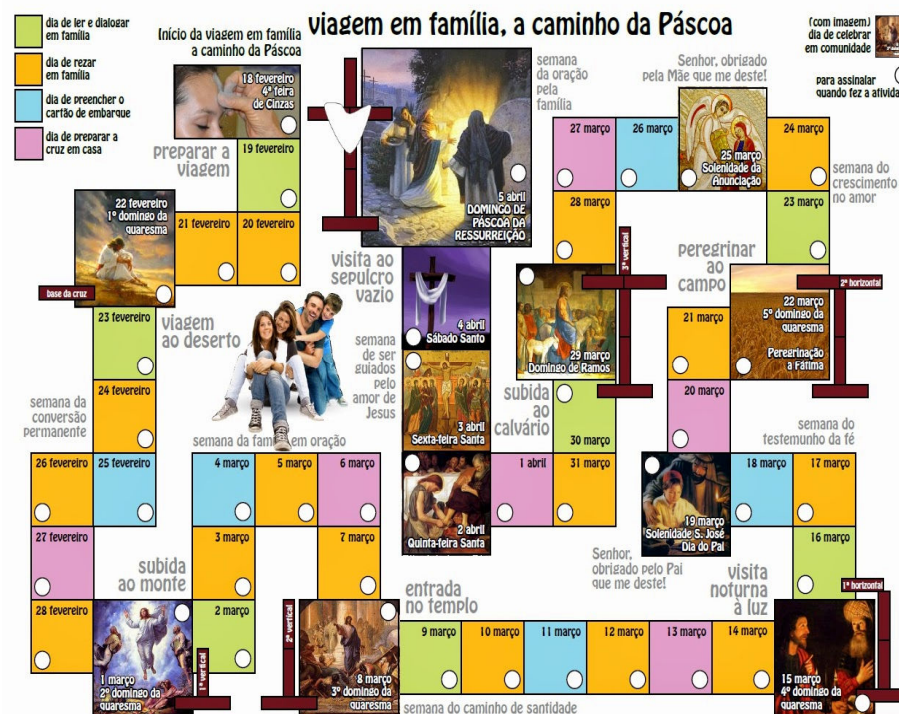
dia de ler e dialogar em família

dia de rezar em família

dia de preencher o cartão de embarque

dia de preparar a cruz em casa

Início da viagem em família a caminho da Páscoa

viagem em família, a caminho da Páscoa

(com imagem) dia de celebrar em comunidade

para assinalar quando fez a atividade

18 fevereiro 4ª feira de Cinzas

preparar a viagem

19 fevereiro

5 abril DOMINGO DE PÁSCOA DA RESSURREIÇÃO

semana da oração pela família

Senhor, obrigado pela Mãe que me deste!

27 março

26 março

25 março Solenidade da Anunciação

24 março

semana do crescimento no amor

22 fevereiro 1º domingo da quaresma

21 fevereiro

20 fevereiro

28 março

23 março

visita ao sepulcro vazio

3ª vertical

peregrinar ao campo

2ª horizontal

base da cruz

4 abril Sábado Santo

22 março 5º domingo da quaresma

Peregrinação a Fátima

23 fevereiro

viagem ao deserto

semana de ser guiados pelo amor de Jesus

29 março Domingo de Ramos

21 março

24 fevereiro

semana da conversão permanente

3 abril Sexta-feira Santa

subida ao calvário

20 março

semana do testemunho da fé

semana da família em oração

30 março

26 fevereiro

25 fevereiro

4 março

5 março

6 março

1 abril

31 março

18 março

17 março

2 abril Quinta-feira Santa

19 março Solenidade S. José Dia do Pai

27 fevereiro

3 março

7 março

16 março

subida ao monte

Senhor, obrigado pelo Pai que me deste!

visita noturna à luz

entrada no templo

1ª horizontal

28 fevereiro

2 março

2ª vertical

9 março

10 março

11 março

12 março

13 março

14 março

1 março 2º domingo da quaresma

1ª vertical

8 março 3º domingo da quaresma

15 março 4º domingo da quaresma

semana do caminho de santidade